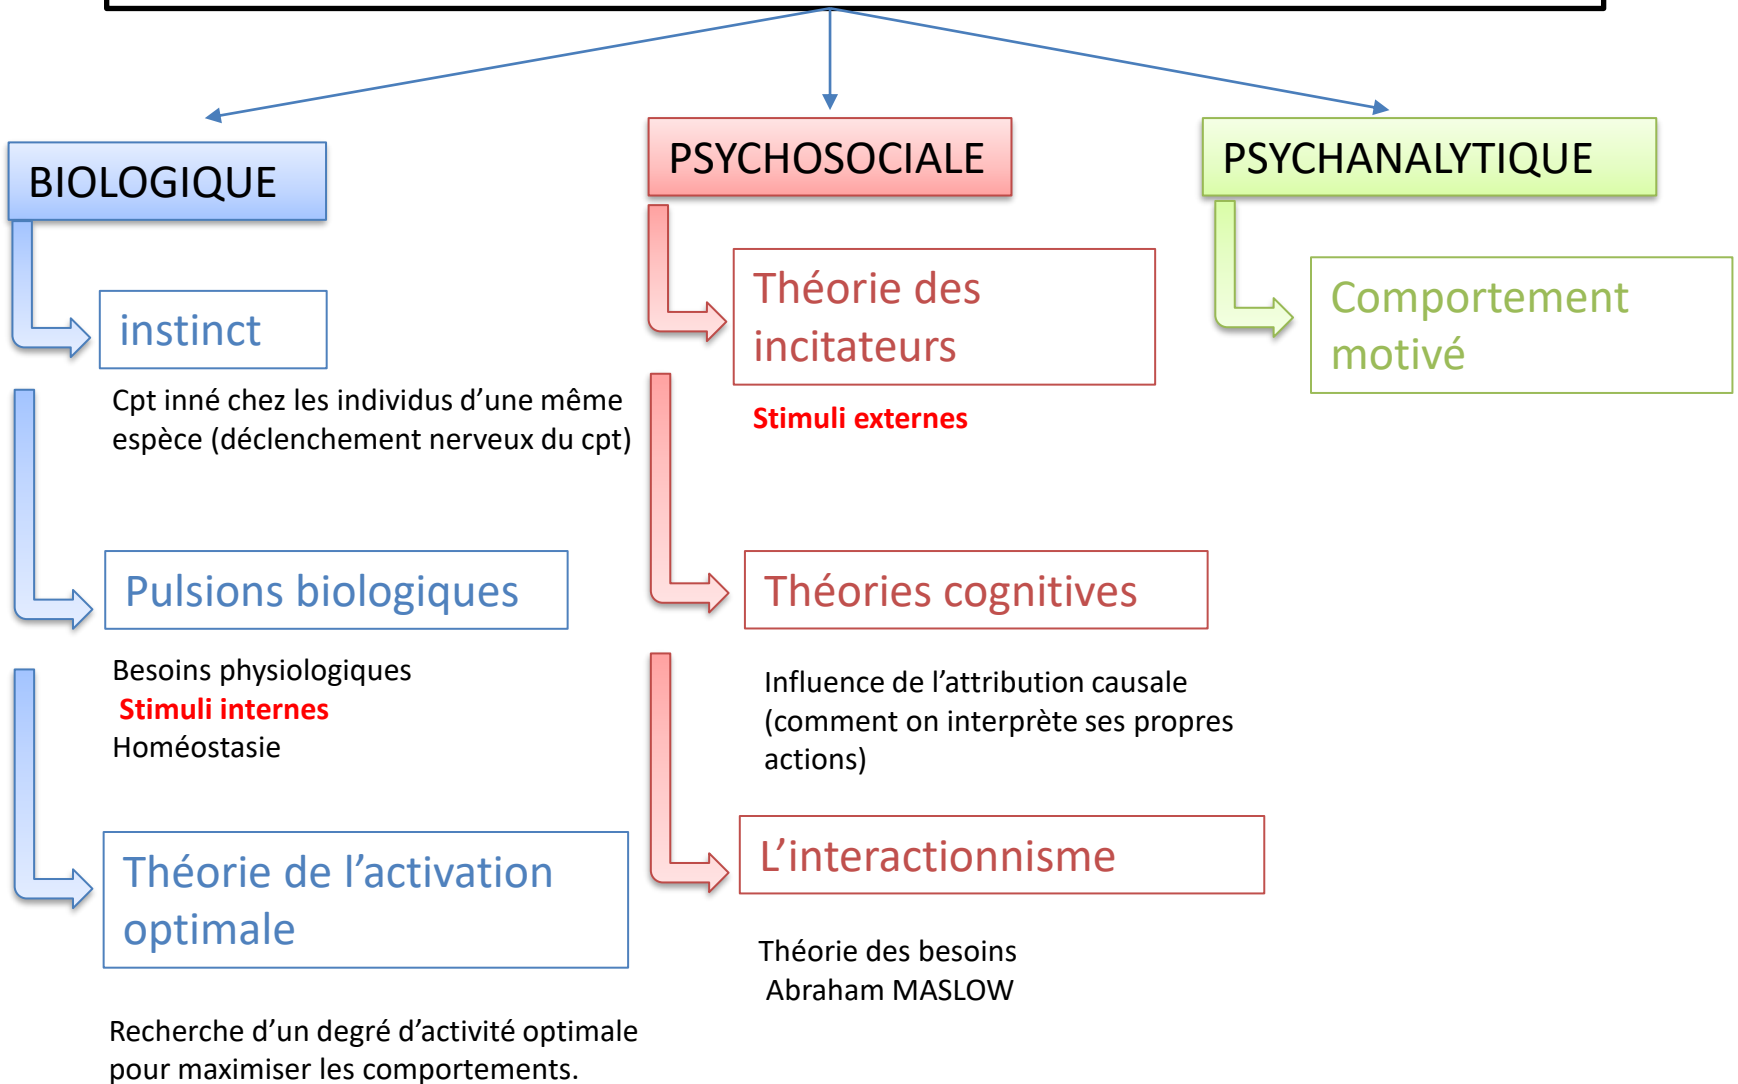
BIOLOGIQUE

instinct

Cpt inné chez les individus d’une même espèce (déclenchement nerveux du cpt)

Pulsions biologiques

Besoins physiologiques
Stimuli internes
Homéostasie

Théorie de l’activation optimale

Recherche d’un degré d’activité optimale pour maximiser les comportements.

PSYCHOSOCIALE

Théorie des incitateurs

Stimuli externes

Théories cognitives

Influence de l’attribution causale (comment on interprète ses propres actions)

L’interactionnisme

Théorie des besoins
Abraham MASLOW

PSYCHANALYTIQUE

Comportement motivé